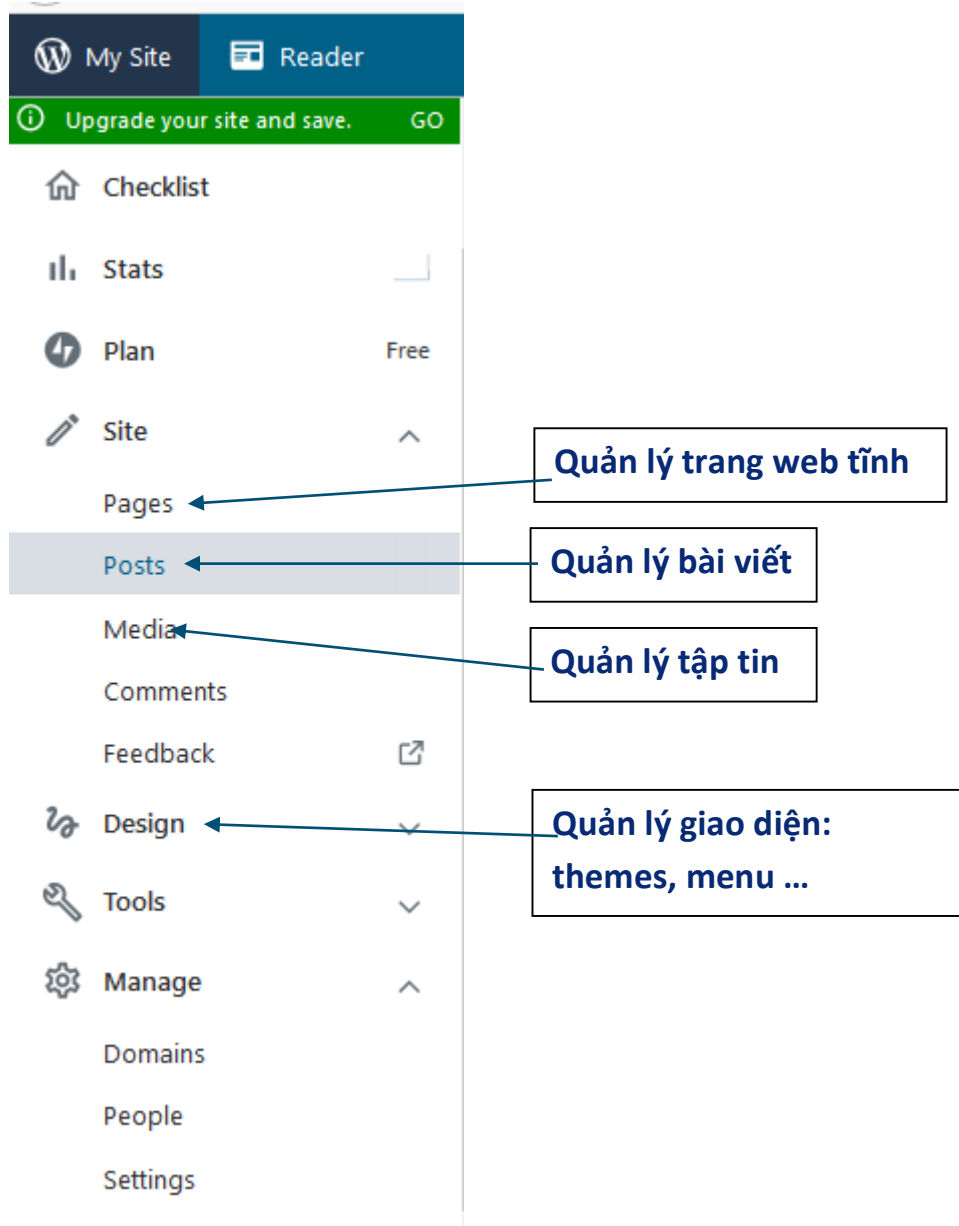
My Site
Reader
Upgrade your site and save. GO
Checklist
Stats
Plan Free
Site
Pages
Posts
Media
Comments
Feedback
Design
Tools
Manage
Domains
People
Settings

Quản lý trang web tĩnh
Quản lý bài viết
Quản lý tập tin
Quản lý giao diện: themes, menu …